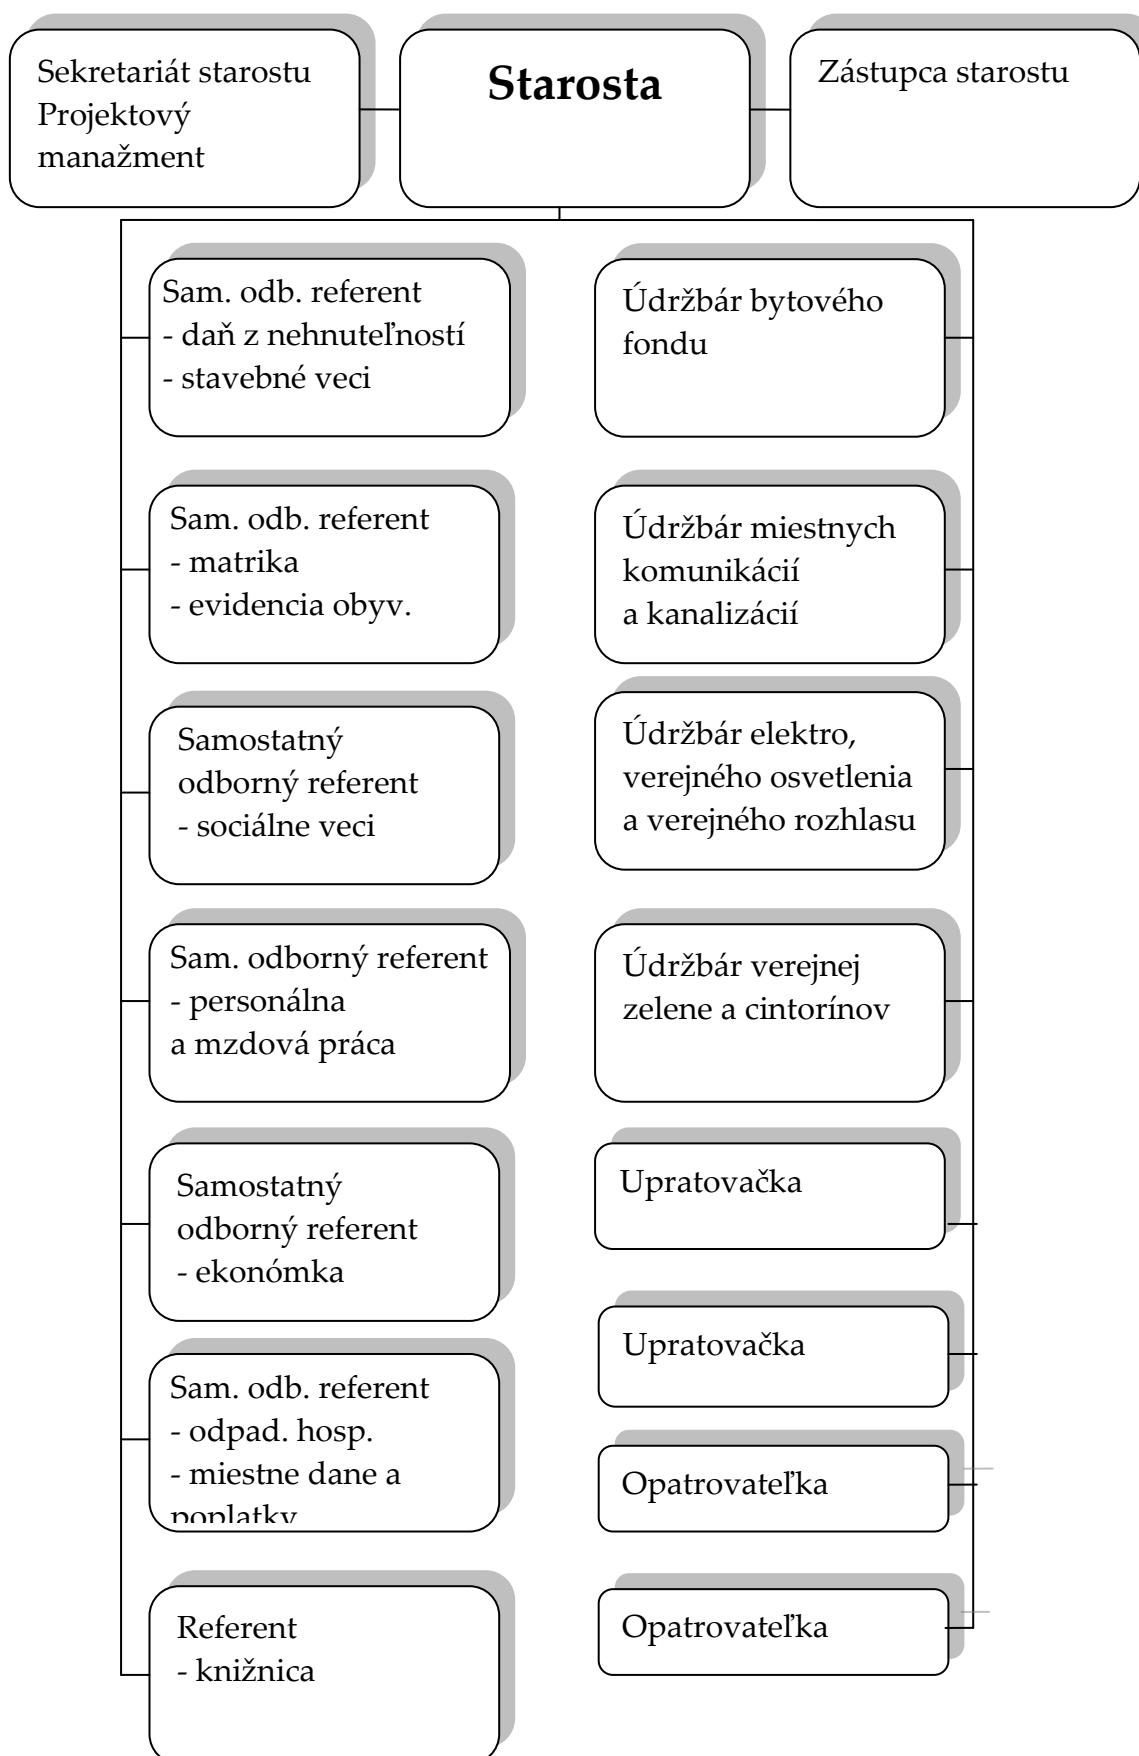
Sekretariát starostu
Projektový manažment

Starosta

Zástupca starostu

Sam. odb. referent
- daň z nehnuteľností
- stavebné veci

Sam. odb. referent
- matrika
- evidencia obyv.

Samostatný odborný referent
- sociálne veci

Sam. odborný referent
- personálna a mzdová práca

Samostatný odborný referent
- ekonómka

Sam. odb. referent
- odpad. hosp.
- miestne dane a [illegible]

Referent
- knižnica

Údržbár bytového fondu

Údržbár miestnych komunikácií a kanalizácií

Údržbár elektro, verejného osvetlenia a verejného rozhlasu

Údržbár verejnej zelene a cintorínov

Upratovačka

Upratovačka

Opatrovateľka

Opatrovateľka